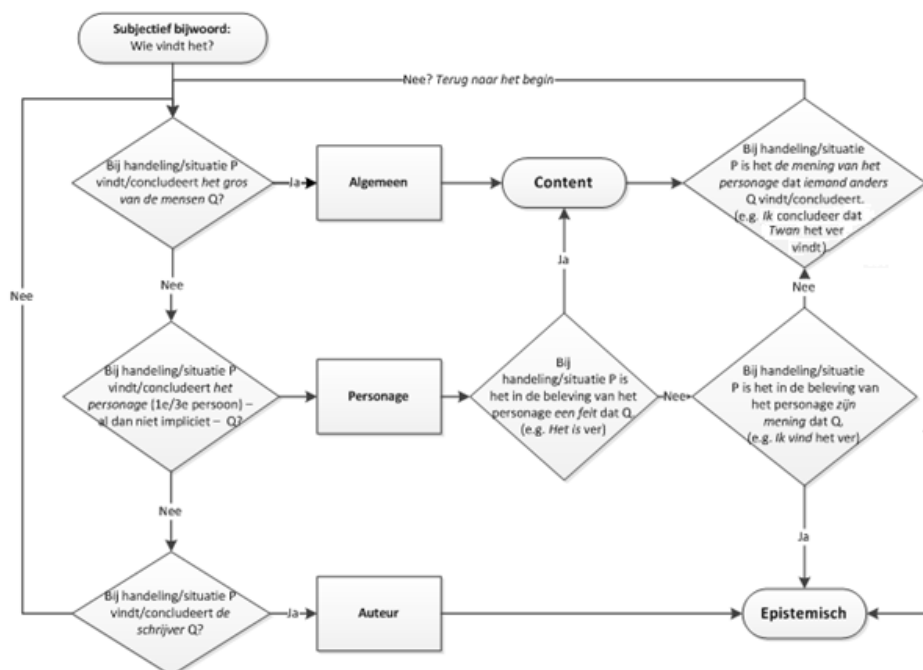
**Subjectief bijwoord:**
Wie vindt het?

Nee? *Terug naar het begin*

Bij handeling/situatie P vindt/concludeert *het gros van de mensen* Q?

Ja

**Algemeen**

**Content**

Bij handeling/situatie P is het *de mening van het personage* dat *iemand anders* Q vindt/concludeert. (e.g. *Ik* concludeer dat *Twan* het ver vindt)

Nee

Nee

Ja

Nee

Bij handeling/situatie P vindt/concludeert *het personage* (1e/3e persoon) – al dan niet impliciet – Q?

**Personage**

Bij handeling/situatie P is het in de beleving van het personage *een feit* dat Q. (e.g. *Het is* ver)

Nee

Bij handeling/situatie P is het in de beleving van het personage *zijn mening* dat Q. (e.g. *Ik vind* het ver)

Nee

Ja

Bij handeling/situatie P vindt/concludeert *de schrijver* Q?

Ja

**Auteur**

**Epistemisch**